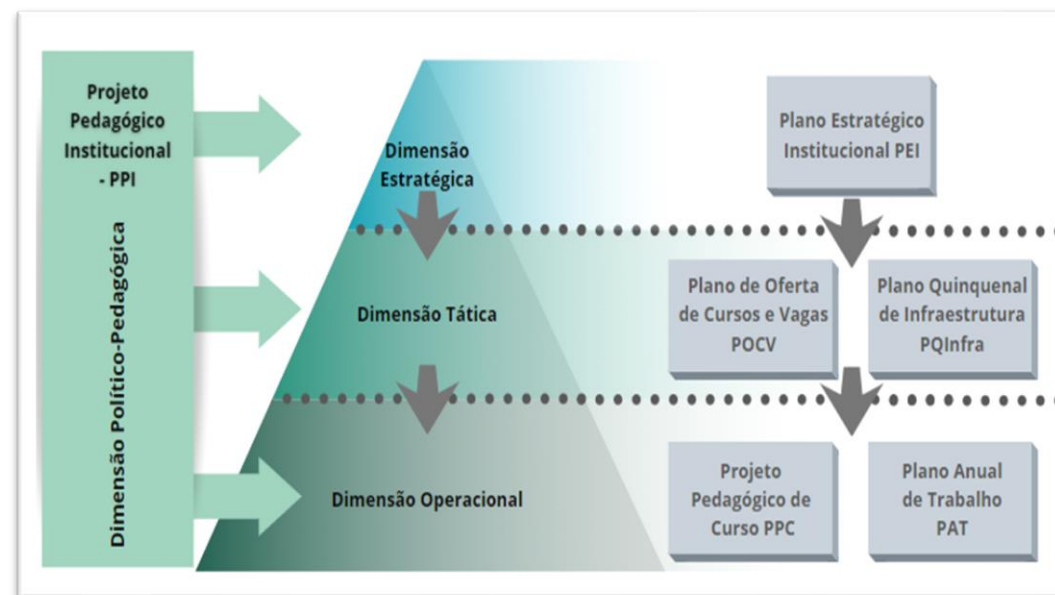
Projeto Pedagógico Institucional - PPI

Dimensão Político-Pedagógica

Dimensão Estratégica

Plano Estratégico Institucional PEI

Dimensão Tática

Plano de Oferta de Cursos e Vagas POCV

Plano Quinquenal de Infraestrutura PQInfra

Dimensão Operacional

Projeto Pedagógico de Curso PPC

Plano Anual de Trabalho PAT